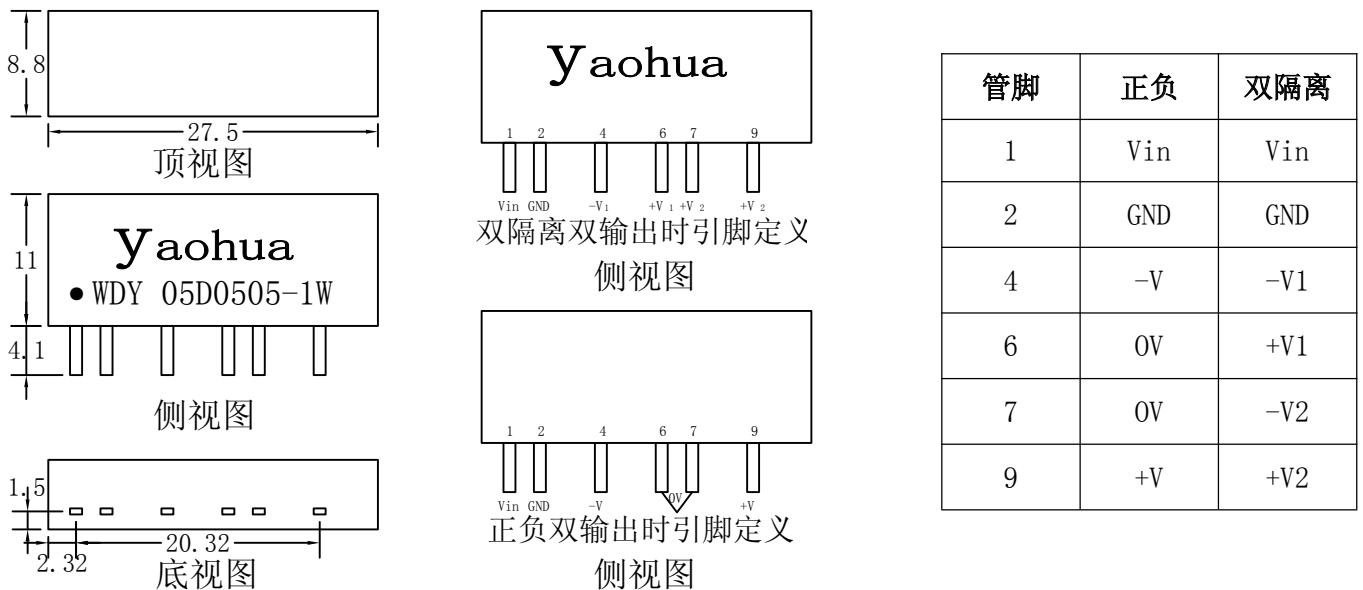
8.8

27.5

顶视图

11

yaohua

• WDY 05D0505-1W

4.1

侧视图

1.5

2.32

20.32

底视图

yaohua

1 2 4 6 7 9

Vin GND $-V_1$ $+V_1$ $+V_2$ $+V_2$

双隔离双输出时引脚定义

侧视图

1 2 4 6 7 9

Vin GND -V 0V +V

正负双输出时引脚定义

侧视图

| 管脚 | 正负 | 双隔离 |
|---|---|---|
| 1 | Vin | Vin |
| 2 | GND | GND |
| 4 | −V | −V1 |
| 6 | 0V | +V1 |
| 7 | 0V | −V2 |
| 9 | +V | +V2 |